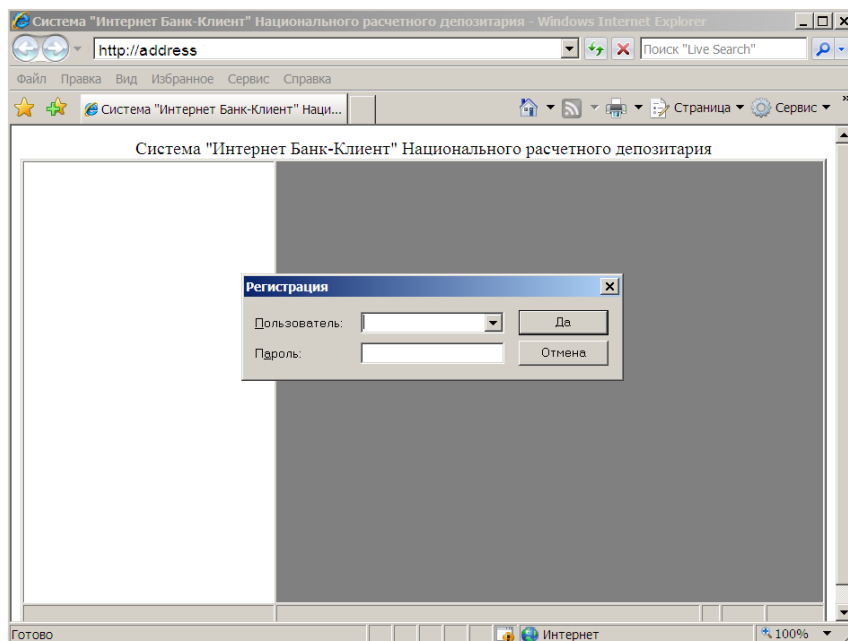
Система "Интернет Банк-Клиент" Национального расчетного депозитария - Windows Internet Explorer

http://address

Поиск "Live Search"

Файл Правка Вид Избранное Сервис Справка

Система "Интернет Банк-Клиент" Наци...

Страница ▾ Сервис ▾

Система "Интернет Банк-Клиент" Национального расчетного депозитария

Регистрация

Пользователь:

Пароль:

Да

Отмена

Готово

Интернет

100%